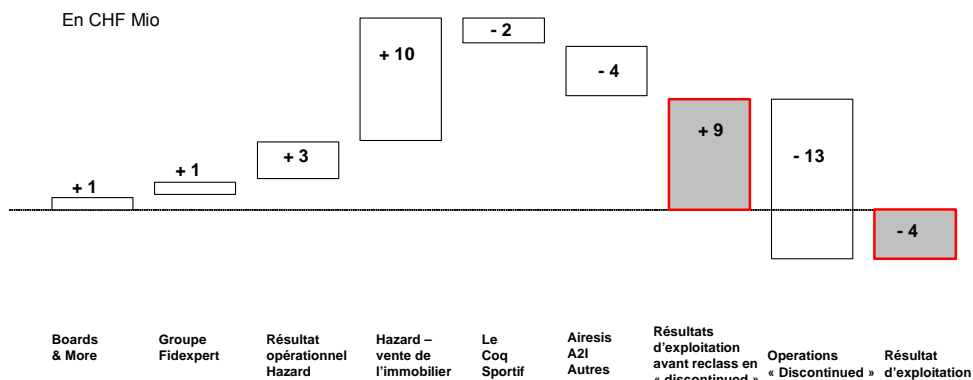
En CHF Mio

+ 1

+ 1

+ 3

+ 10

- 2

- 4

+ 9

- 13

- 4

Boards & More

Groupe Fidexpert

Résultat opérationnel Hazard

Hazard – vente de l'immobilier

Le Coq Sportif

Airesis A2I Autres

Résultats d'exploitation avant reclass en « discontinued »

Operations « Discontinued »

Résultat d'exploitation